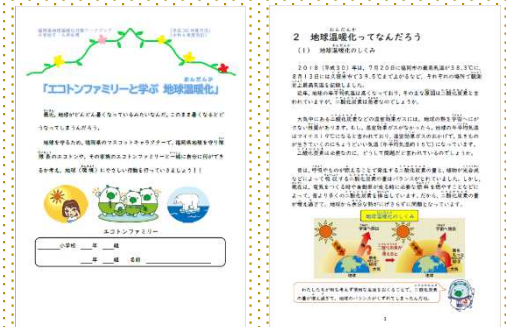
「エコトンファミリーと学ぶ 地球温暖化」

最近、地球がどんどん暑くなっているみたいなんだ。このまま暑くなるとどうなってしまうんだろう？

地球を守るため、福岡県のマスコットキャラクター、福岡県地球を守り隊長のエコトンの、その家族のエコトンファミリーと一緒に自分に何ができるかを考え、地球（環境）にやさしい行動を行っていきましょう！

エコトンファミリー

小学校 年 組

年 組 名前

2 地球温暖化ってなんだろう

(1) 地球温暖化のしくみ

2018（平成30）年は、7月20日に福岡市の最高気温が38.3℃に、8月13日には太宰府市で39.5℃までになるなど、今年の夏の福岡で観測史上最高気温を記録しました。

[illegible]

地球温暖化のしくみ

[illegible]

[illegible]

1